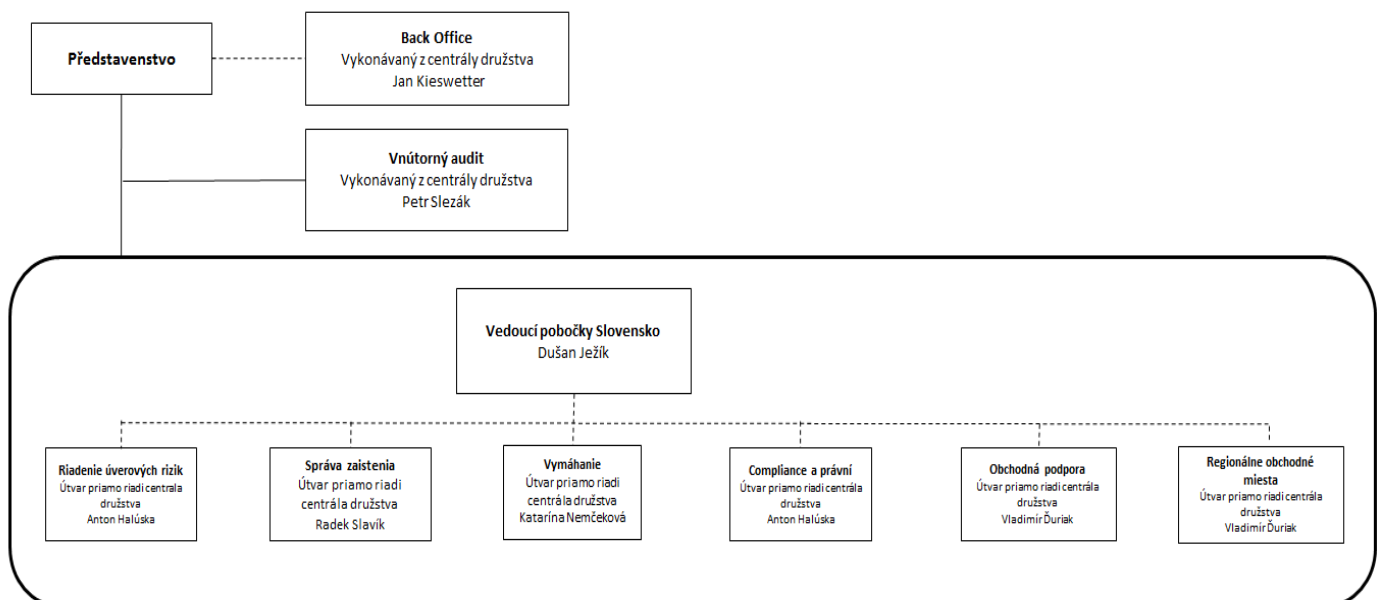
Představenstvo

Back Office
Vykonávaný z centrály družstva
Jan Kieswetter

Vnútorný audit
Vykonávaný z centrály družstva
Petr Slezák

Vedoucí pobočky Slovensko
Dušan Ježík

Riadenie úverových rizik
Útvar priamo riadi centrala družstva
Anton Halúska

Správa zaistenia
Útvar priamo riadi centrála družstva
Radek Slavík

Vymáhanie
Útvar priamo riadi centrála družstva
Katarína Nemčeková

Compliance a právní
Útvar priamo riadi centrála družstva
Anton Halúska

Obchodná podpora
Útvar priamo riadi centrála družstva
Vladimír Ďuriak

Regionálne obchodné miesta
Útvar priamo riadi centrála družstva
Vladimír Ďuriak